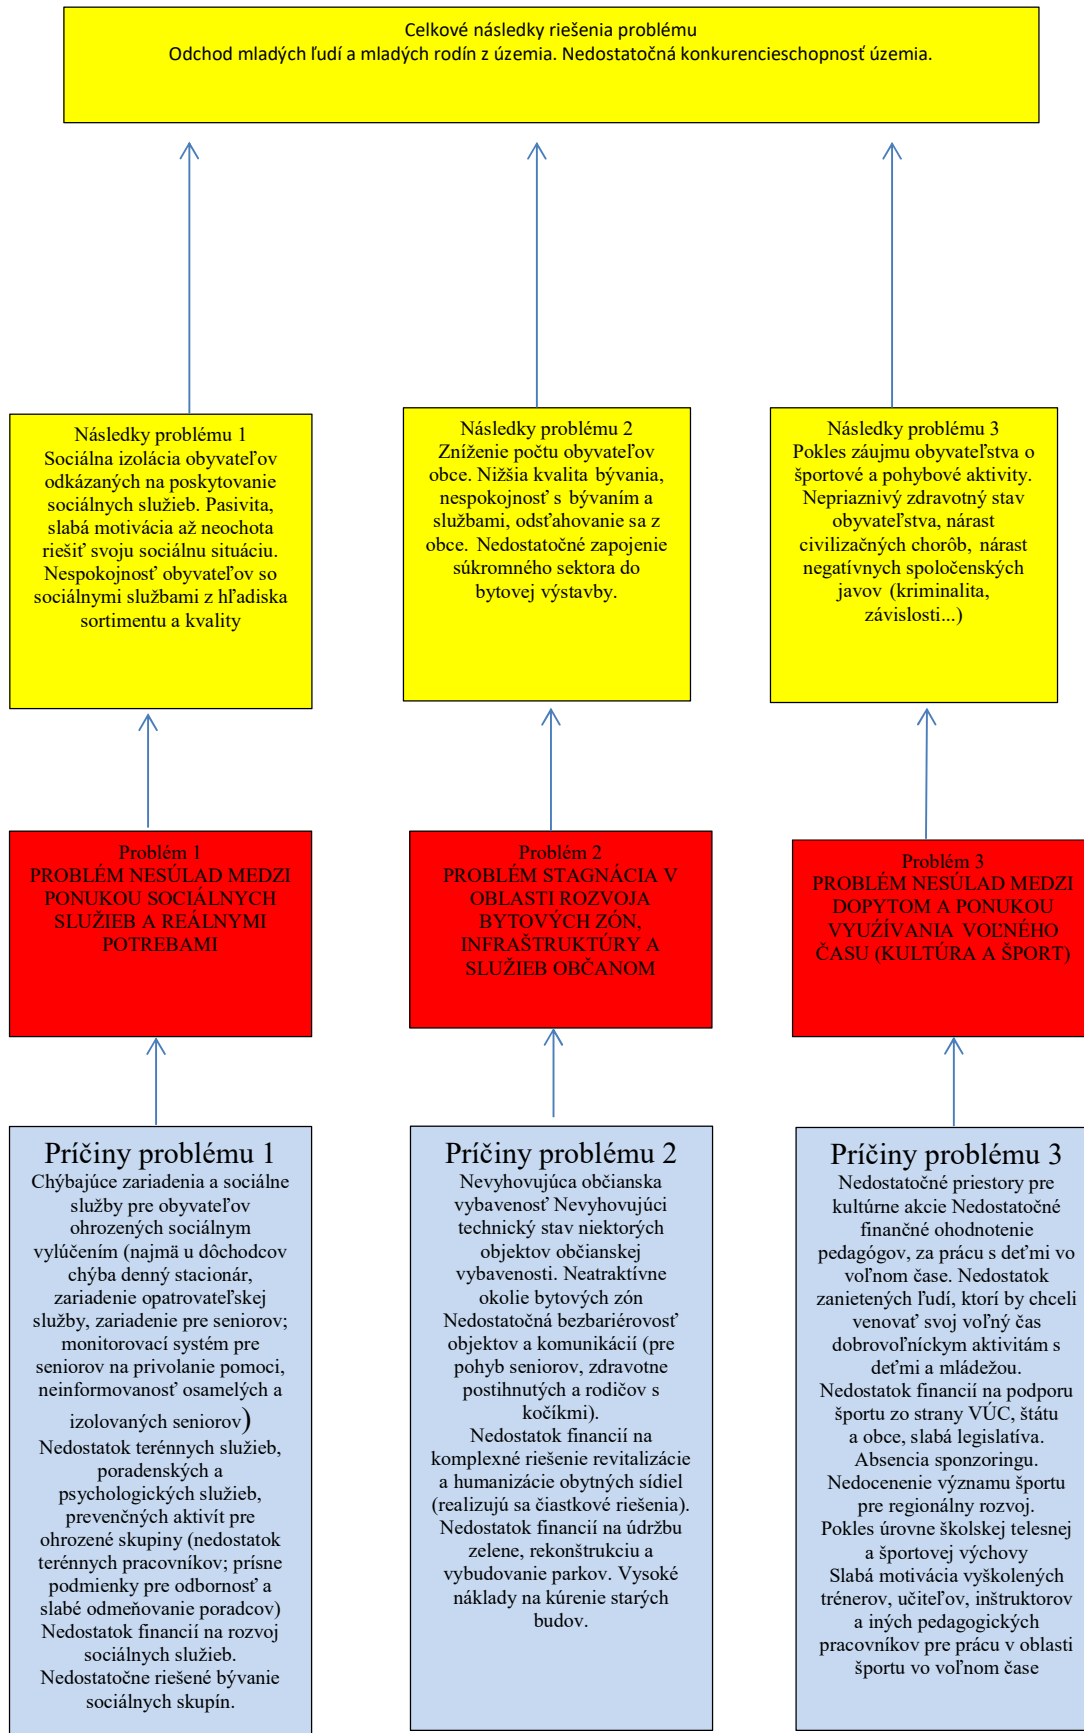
Celkové následky riešenia problému
Odchod mladých ľudí a mladých rodín z územia. Nedostatočná konkurencieschopnosť územia.

Následky problému 1
Sociálna izolácia obyvateľov odkázaných na poskytovanie sociálnych služieb. Pasivita, slabá motivácia až neochota riešiť svoju sociálnu situáciu. Nespokojnosť obyvateľov so sociálnymi službami z hľadiska sortimentu a kvality

Následky problému 2
Zníženie počtu obyvateľov obce. Nižšia kvalita bývania, nespokojnosť s bývaním a službami, odsťahovanie sa z obce. Nedostatočné zapojenie súkromného sektora do bytovej výstavby.

Následky problému 3
Pokles záujmu obyvateľstva o športové a pohybové aktivity. Nepriaznivý zdravotný stav obyvateľstva, nárast civilizačných chorôb, nárast negatívnych spoločenských javov (kriminalita, závislosti...)

Problém 1
PROBLÉM NESÚLAD MEDZI PONUKOU SOCIÁLNYCH SLUŽIEB A REÁLNYMI POTREBAMI

Problém 2
PROBLÉM STAGNÁCIA V OBLASTI ROZVOJA BYTOVÝCH ZÓN, INFRAŠTRUKTÚRY A SLUŽIEB OBČANOM

Problém 3
PROBLÉM NESÚLAD MEDZI DOPYTOM A PONUKOU VYUŽÍVANIA VOĽNÉHO ČASU (KULTÚRA A ŠPORT)

Príčiny problému 1
Chýbajúce zariadenia a sociálne služby pre obyvateľov ohrozených sociálnym vylúčením (najmä u dôchodcov chýba denný stacionár, zariadenie opatrovateľskej služby, zariadenie pre seniorov; monitorovací systém pre seniorov na privolanie pomoci, neinformovanosť osamelých a izolovaných seniorov)
Nedostatok terénnych služieb, poradenských a psychologických služieb, prevenčných aktivít pre ohrozené skupiny (nedostatok terénnych pracovníkov; prísne podmienky pre odbornosť a slabé odmeňovanie poradcov)
Nedostatok financií na rozvoj sociálnych služieb.
Nedostatočne riešené bývanie sociálnych skupín.

Príčiny problému 2
Nevyhovujúca občianska vybavenosť Nevyhovujúci technický stav niektorých objektov občianskej vybavenosti. Neatraktívne okolie bytových zón
Nedostatočná bezbariérovosť objektov a komunikácií (pre pohyb seniorov, zdravotne postihnutých a rodičov s kočíkmi).
Nedostatok financií na komplexné riešenie revitalizácie a humanizácie obytných sídiel (realizujú sa čiastkové riešenia).
Nedostatok financií na údržbu zelene, rekonštrukciu a vybudovanie parkov. Vysoké náklady na kúrenie starých budov.

Príčiny problému 3
Nedostatočné priestory pre kultúrne akcie Nedostatočné finančné ohodnotenie pedagógov, za prácu s deťmi vo voľnom čase. Nedostatok zanietených ľudí, ktorí by chceli venovať svoj voľný čas dobrovoľníckym aktivitám s deťmi a mládežou.
Nedostatok financií na podporu športu zo strany VÚC, štátu a obce, slabá legislatíva.
Absencia sponzoringu.
Nedocenenie významu športu pre regionálny rozvoj.
Pokles úrovne školskej telesnej a športovej výchovy
Slabá motivácia vyškolených trénerov, učiteľov, inštruktorov a iných pedagogických pracovníkov pre prácu v oblasti športu vo voľnom čase